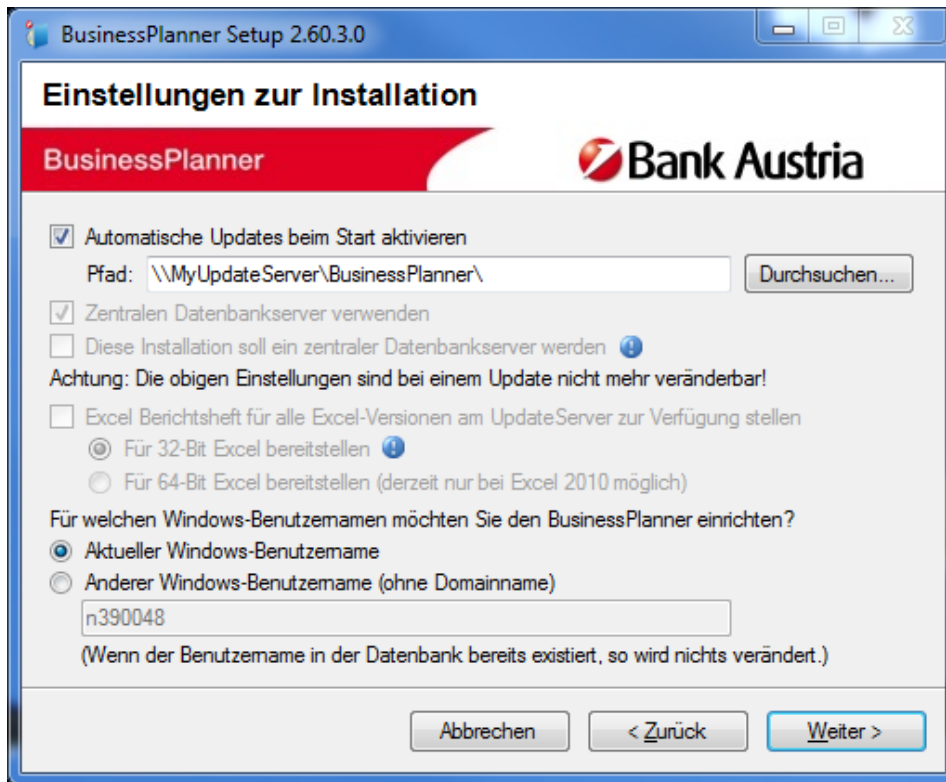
BusinessPlanner Setup 2.60.3.0

Einstellungen zur Installation

BusinessPlanner

Bank Austria

Automatische Updates beim Start aktivieren

Pfad: \\MyUpdateServer\BusinessPlanner\

Durchsuchen...

Zentralen Datenbankserver verwenden

Diese Installation soll ein zentraler Datenbankserver werden

Achtung: Die obigen Einstellungen sind bei einem Update nicht mehr veränderbar!

Excel Berichtsheft für alle Excel-Versionen am UpdateServer zur Verfügung stellen

Für 32-Bit Excel bereitstellen

Für 64-Bit Excel bereitstellen (derzeit nur bei Excel 2010 möglich)

Für welchen Windows-Benutzernamen möchten Sie den BusinessPlanner einrichten?

Aktueller Windows-Benutzername

Anderer Windows-Benutzername (ohne Domainname)

n390048

(Wenn der Benutzername in der Datenbank bereits existiert, so wird nichts verändert.)

Abbrechen

< Zurück

Weiter >